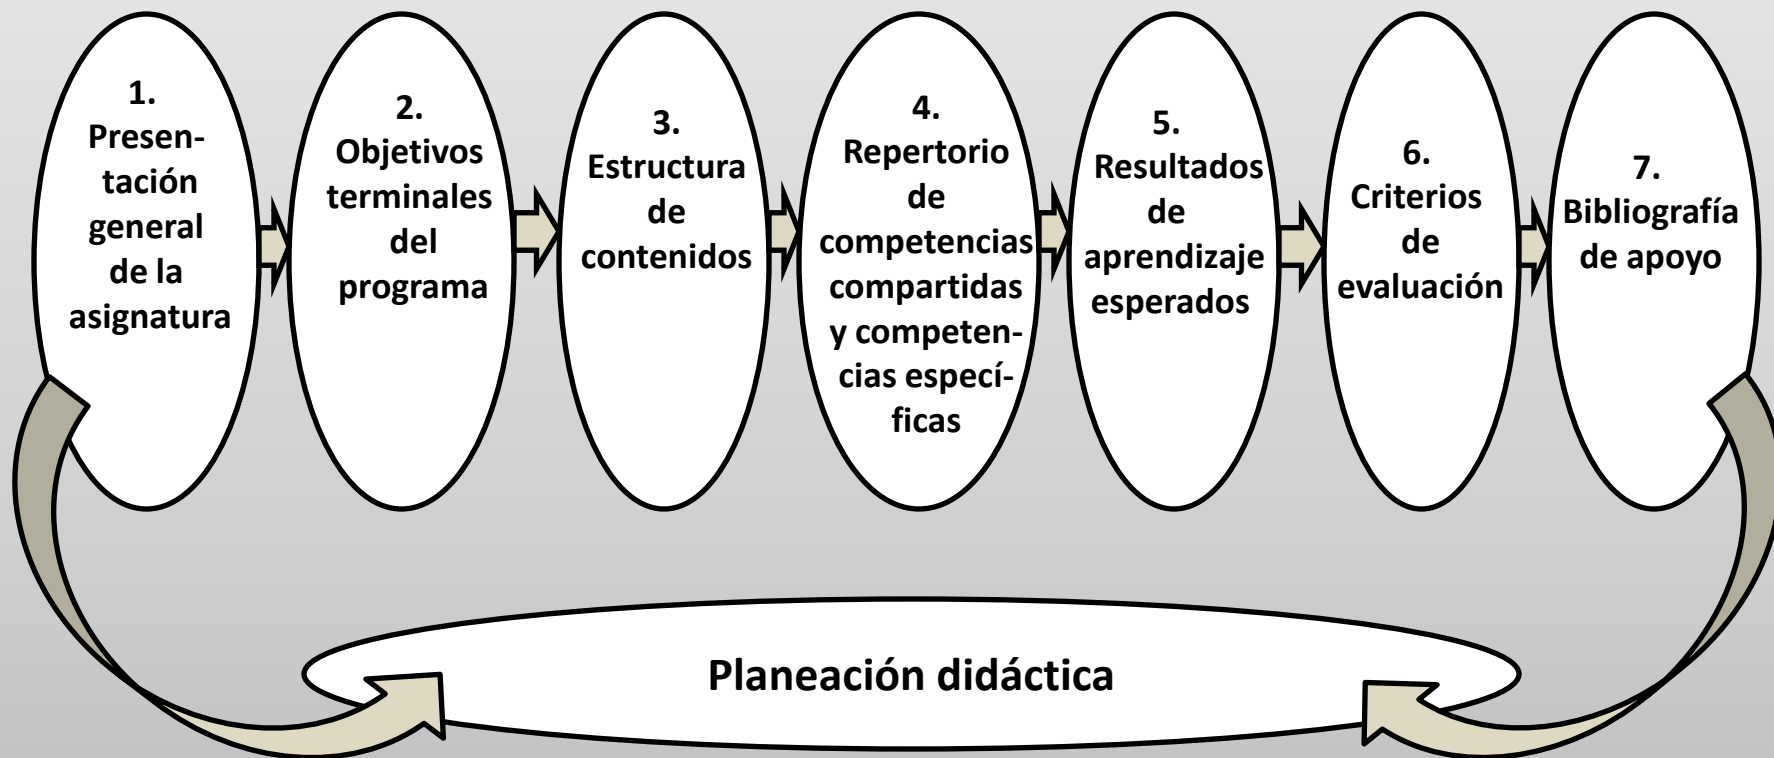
1. Presentación general de la asignatura

2. Objetivos terminales del programa

3. Estructura de contenidos

4. Repertorio de competencias compartidas y competencias específicas

5. Resultados de aprendizaje esperados

6. Criterios de evaluación

7. Bibliografía de apoyo

Planeación didáctica